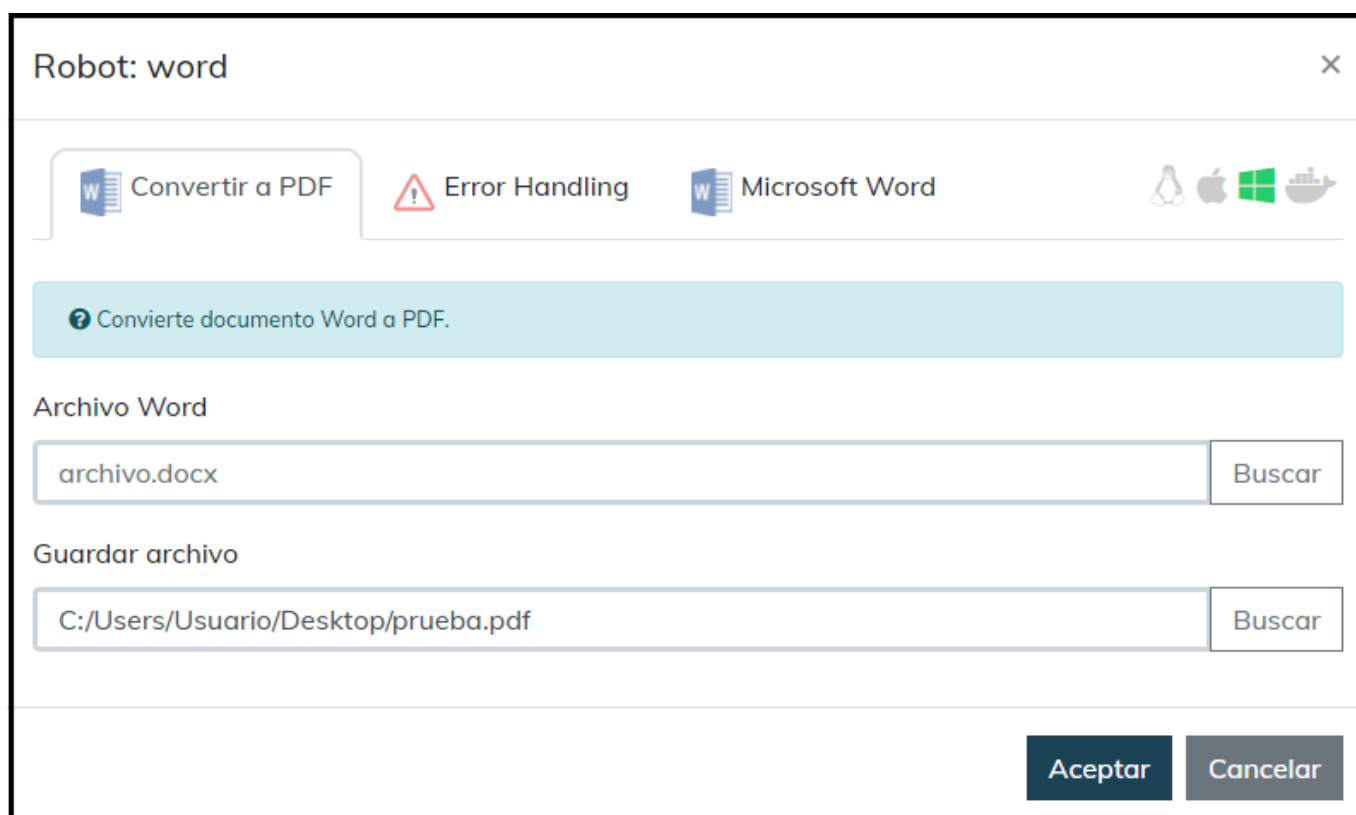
Robot: word

×

Convertir a PDF

Error Handling

Microsoft Word

Convierte documento Word a PDF.

Archivo Word

archivo.docx

Buscar

Guardar archivo

C:/Users/Usuario/Desktop/prueba.pdf

Buscar

Aceptar

Cancelar